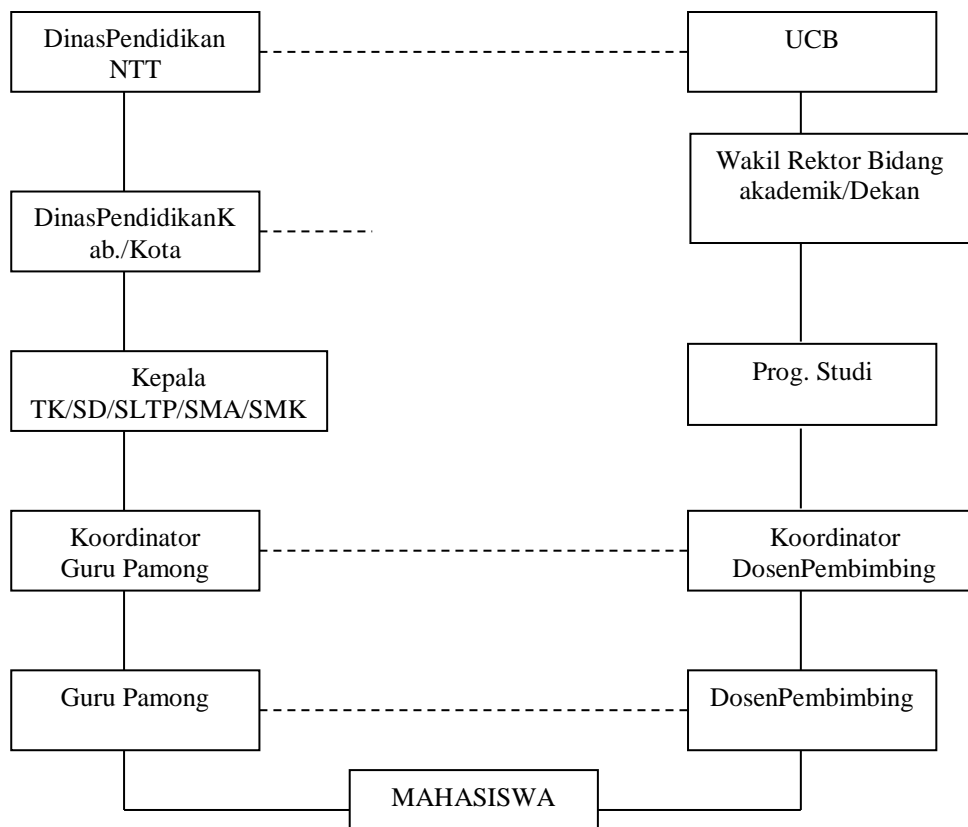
DinasPendidikan NTT

UCB

Wakil Rektor Bidang akademik/Dekan

DinasPendidikanKab./Kota

Kepala TK/SD/SLTP/SMA/SMK

Prog. Studi

Koordinator Guru Pamong

Koordinator DosenPembimbing

Guru Pamong

DosenPembimbing

MAHASISWA